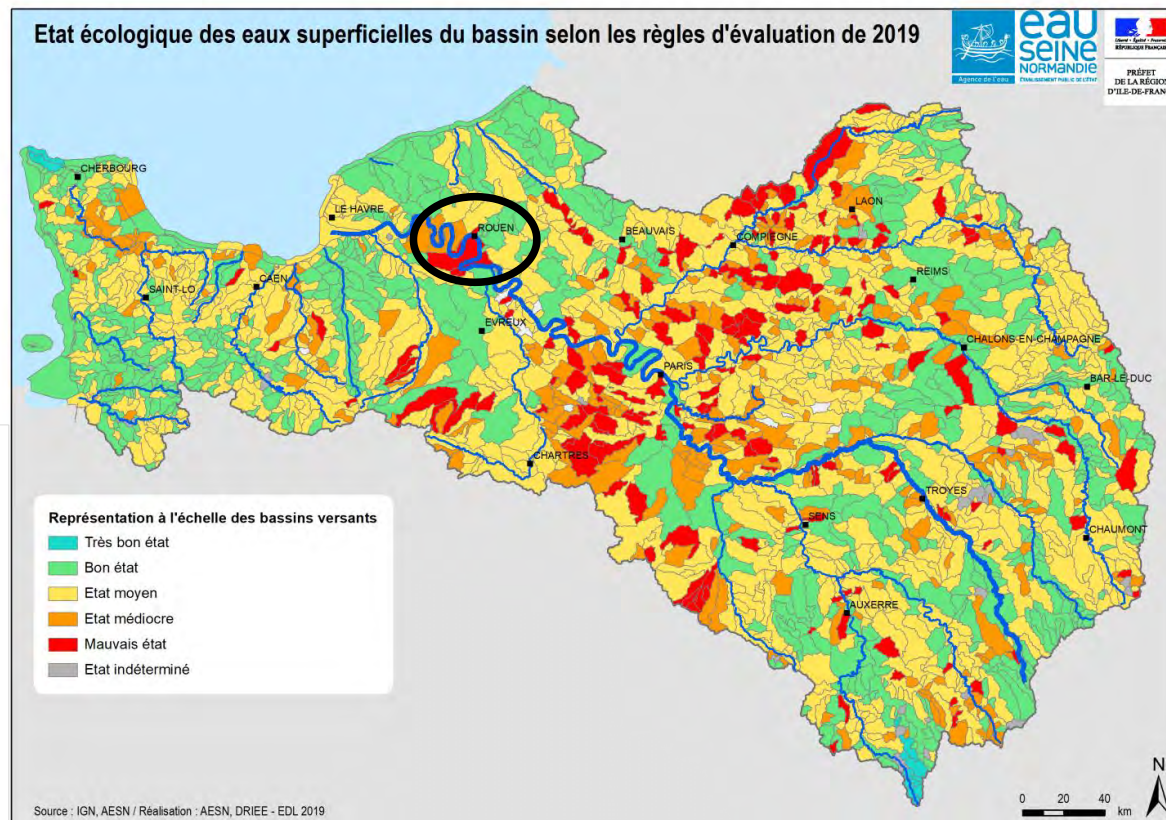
Etat écologique des eaux superficielles du bassin selon les règles d'évaluation de 2019

Agence de l'eau
eau seine normandie
ÉTABLISSEMENT PUBLIC DE L'ÉTAT

Liberté • Égalité • Fraternité
RÉPUBLIQUE FRANÇAISE
PRÉFET DE LA RÉGION D'ILE-DE-FRAN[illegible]

CHERBOURG
LE HAVRE
ROUEN
BEAUVAIS
COMPIEGNE
LAON
SAINT-LO
CAEN
REIMS
EVREUX
PARIS
CHALONS-EN-CHAMPAGNE
BAR-LE-DUC
CHARTRES
TROYES
SENS
CHAUMONT
AUXERRE

Représentation à l'échelle des bassins versants
Très bon état
Bon état
Etat moyen
Etat médiocre
Mauvais état
Etat indéterminé

Source : IGN, AESN / Réalisation : AESN, DRIEE - EDL 2019

0 20 40 km
N